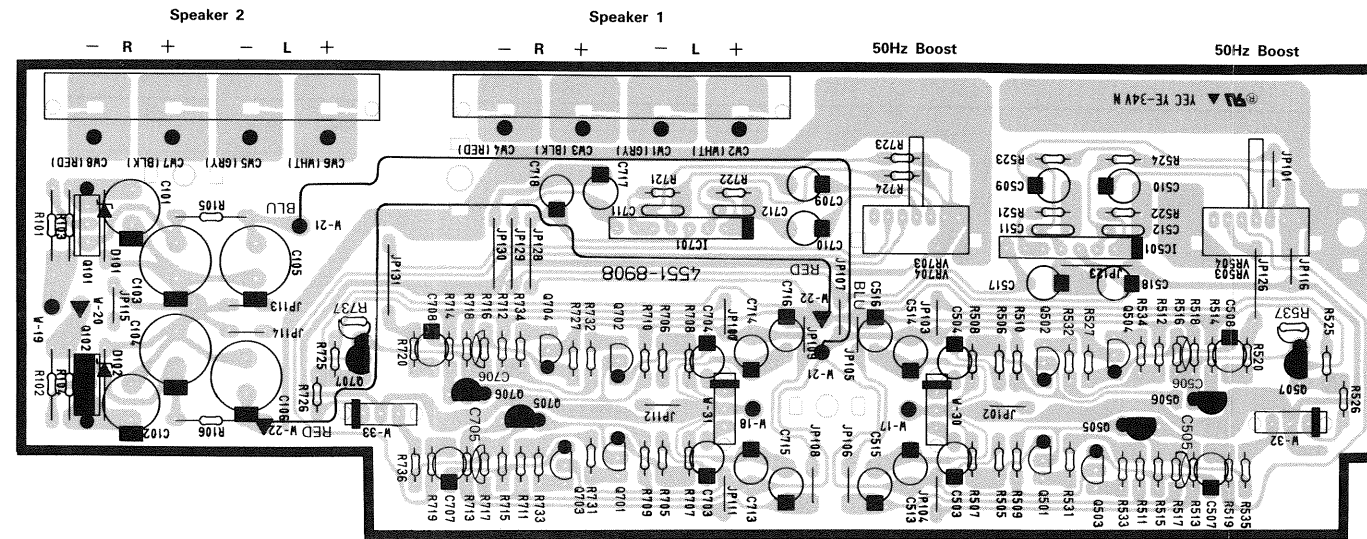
Speaker 2

— R + — L +

Speaker 1

— R + — L +

50Hz Boost

50Hz Boost

YEC YE-34N

CW8(RED) CW7(BLK) CW5(GRY) CW6(WHT) CW4(RED) CW3(BLK) CW1(GRY) CW2(WHT)

R101 R103 Q101 D101 C101 R105 C105 BLU W-21 C103 JP115 W-20 W-19 JP113 C104 JP114 Q102 D102 R102 R104 C102 R106 C106 RED W-22

C718 C717 R721 R722 C709 C711 C712 IC701 C710 JP131 JP130 JP129 JP128 JP107 RED 4551-8908 R737 R725 Q707 R726 W-33

C708 R714 R718 R716 R712 R734 Q704 R727 R732 Q702 R710 R706 R708 C704 JP109 C714 C716 W-22 JP108 W-21 R720 C706 Q706 Q705 JP112 W-31 W-18 C705 C715 JP106 R736 R719 C707 R713 R717 R715 R711 R733 R731 Q703 Q701 R709 R705 R707 C703 JP111 C713

R723 R724 VR703 VR704 R523 C509 R524 C510 R521 C511 R522 C512 IC501 JP101 VR503 VR504 JP116 JP126 C517 JP123 C518

C516 BLU C514 JP103 C504 R508 R506 R510 Q502 R532 R527 Q504 R534 R512 R516 R518 R514 C508 R537 R525 JP105 W-17 W-30 JP102 C506 Q506 Q507 R520 R526 Q505 C505 W-32 C515 JP104 C513 C503 R507 R505 R509 Q501 R531 Q503 R533 R511 R515 R517 R513 C507 R519 R535